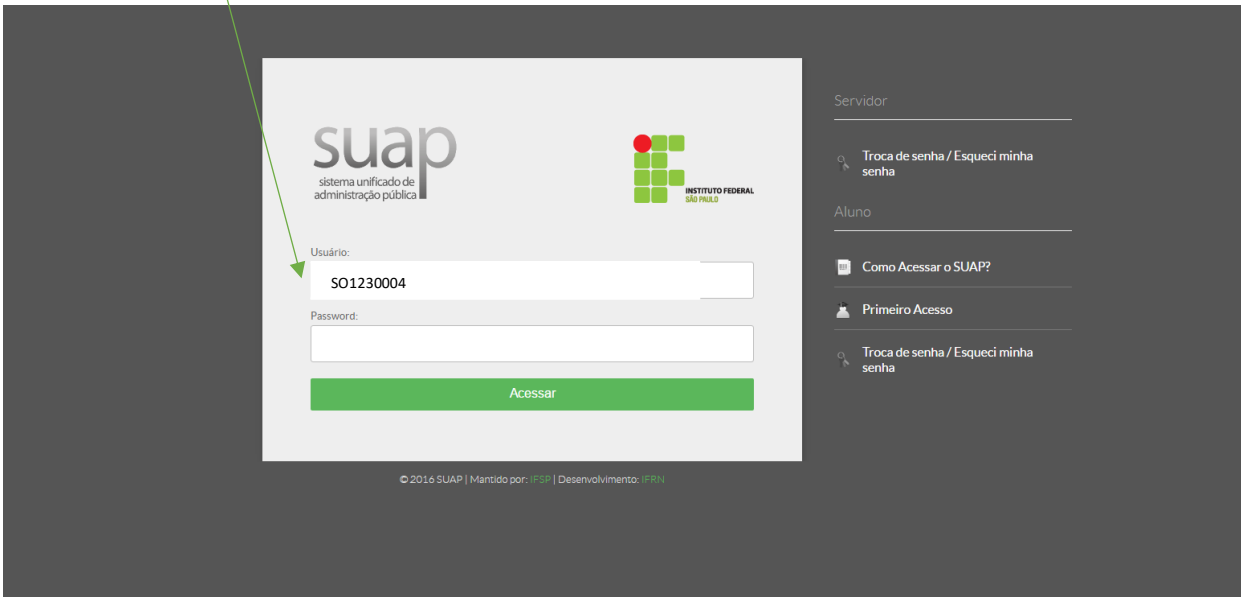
suap
sistema unificado de administração pública

INSTITUTO FEDERAL
SÃO PAULO

Usuário:
SO1230004
Password:
Acessar

© 2016 SUAP | Mantido por: IFSP | Desenvolvimento: IFRN

Servidor
Troca de senha / Esqueci minha senha
Aluno
Como Acessar o SUAP?
Primeiro Acesso
Troca de senha / Esqueci minha senha